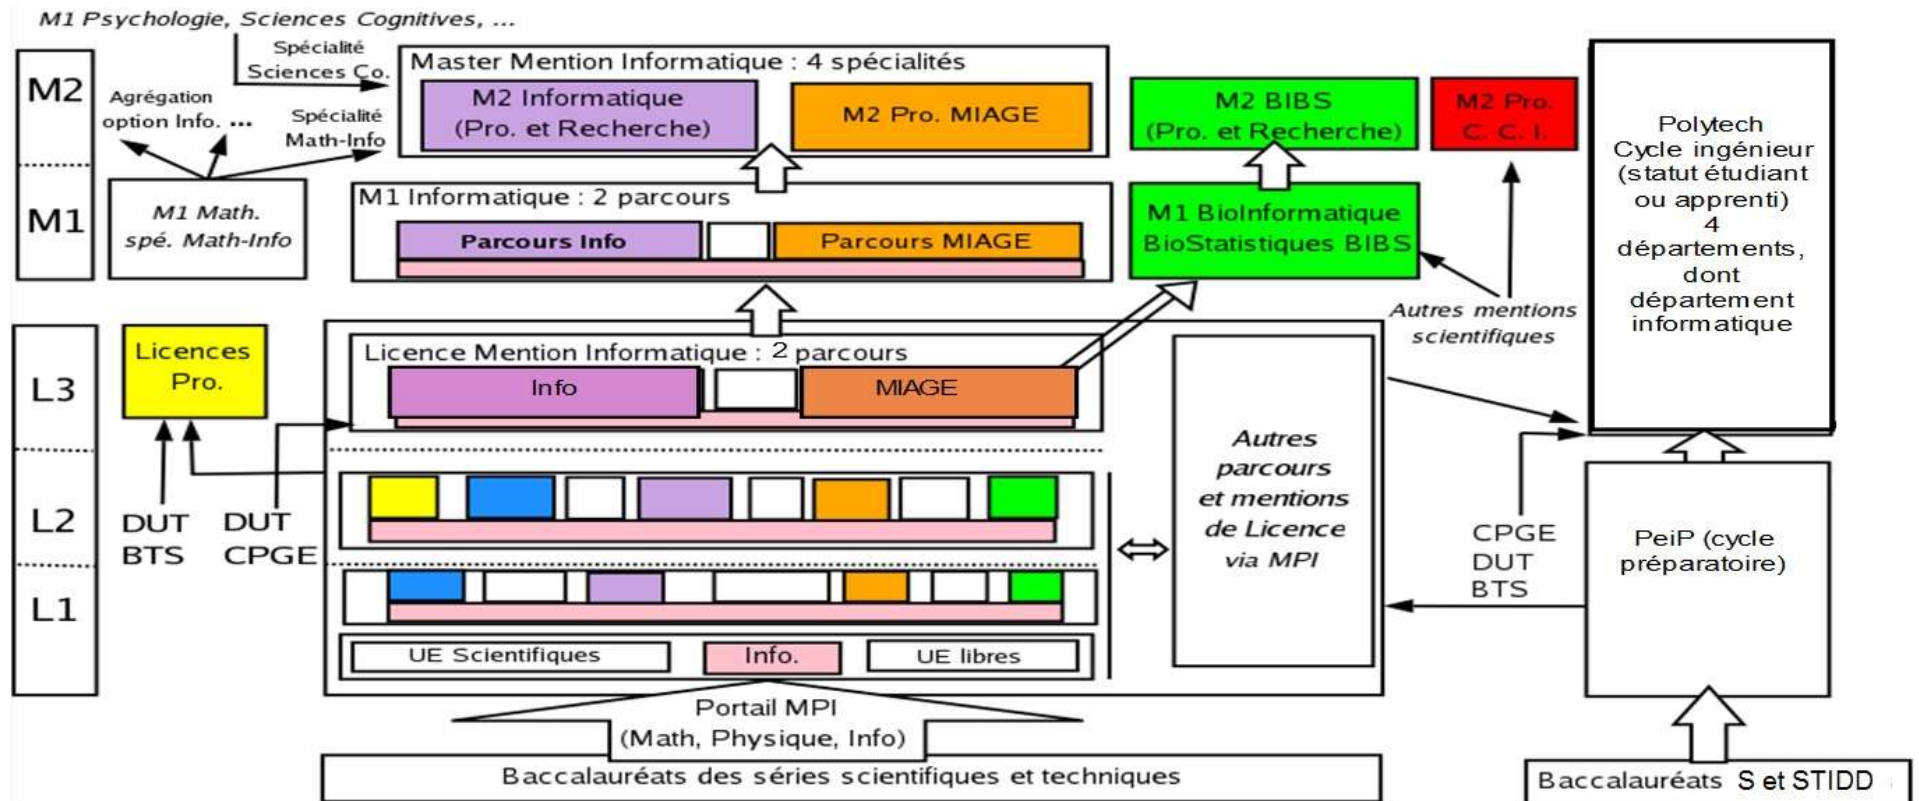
M1 Psychologie, Sciences Cognitives, ...

Spécialité Sciences Co.

M2

Agrégation option Info. ...

Spécialité Math-Info

Master Mention Informatique : 4 spécialités

M2 Informatique (Pro. et Recherche)

M2 Pro. MIAGE

M2 BIBS (Pro. et Recherche)

M2 Pro. C. C. I.

Polytech Cycle ingénieur (statut étudiant ou apprenti) 4 départements, dont département informatique

M1

M1 Math. spé. Math-Info

M1 Informatique : 2 parcours

Parcours Info

Parcours MIAGE

M1 BioInformatique BioStatistiques BIBS

Autres mentions scientifiques

L3

Licences Pro.

Licence Mention Informatique : 2 parcours

Info

MIAGE

Autres parcours et mentions de Licence via MPI

L2

DUT BTS

DUT CPGE

CPGE DUT BTS

PeiP (cycle préparatoire)

L1

UE Scientifiques

Info.

UE libres

Portail MPI (Math, Physique, Info)

Baccalauréats des séries scientifiques et techniques

Baccalauréats S et STIDD